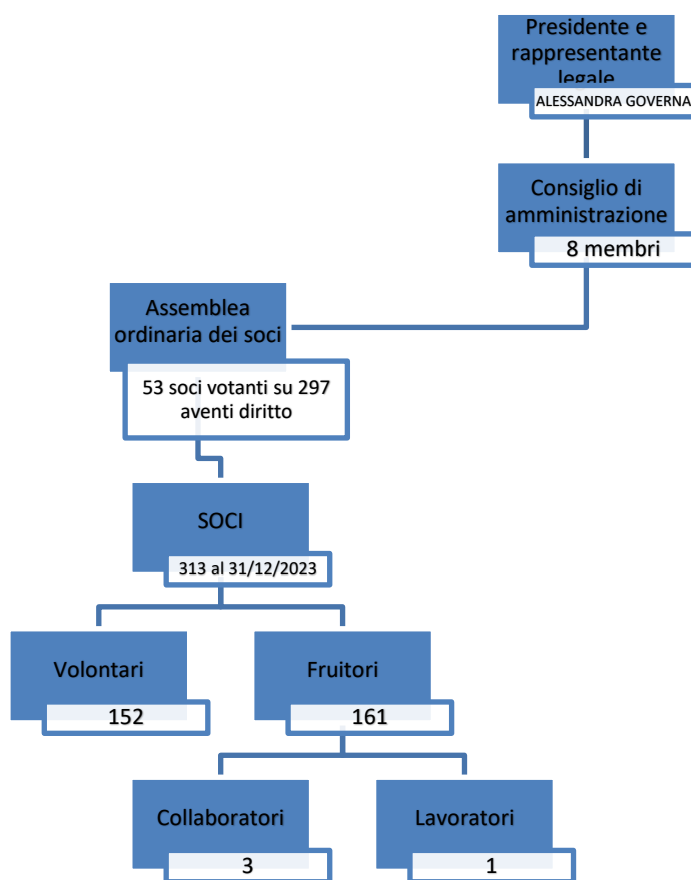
Presidente e rappresentante legale

ALESSANDRA GOVERNA

Consiglio di amministrazione

8 membri

Assemblea ordinaria dei soci

53 soci votanti su 297 aventi diritto

SOCI

313 al 31/12/2023

Volontari

152

Fruitori

161

Collaboratori

3

Lavoratori

1